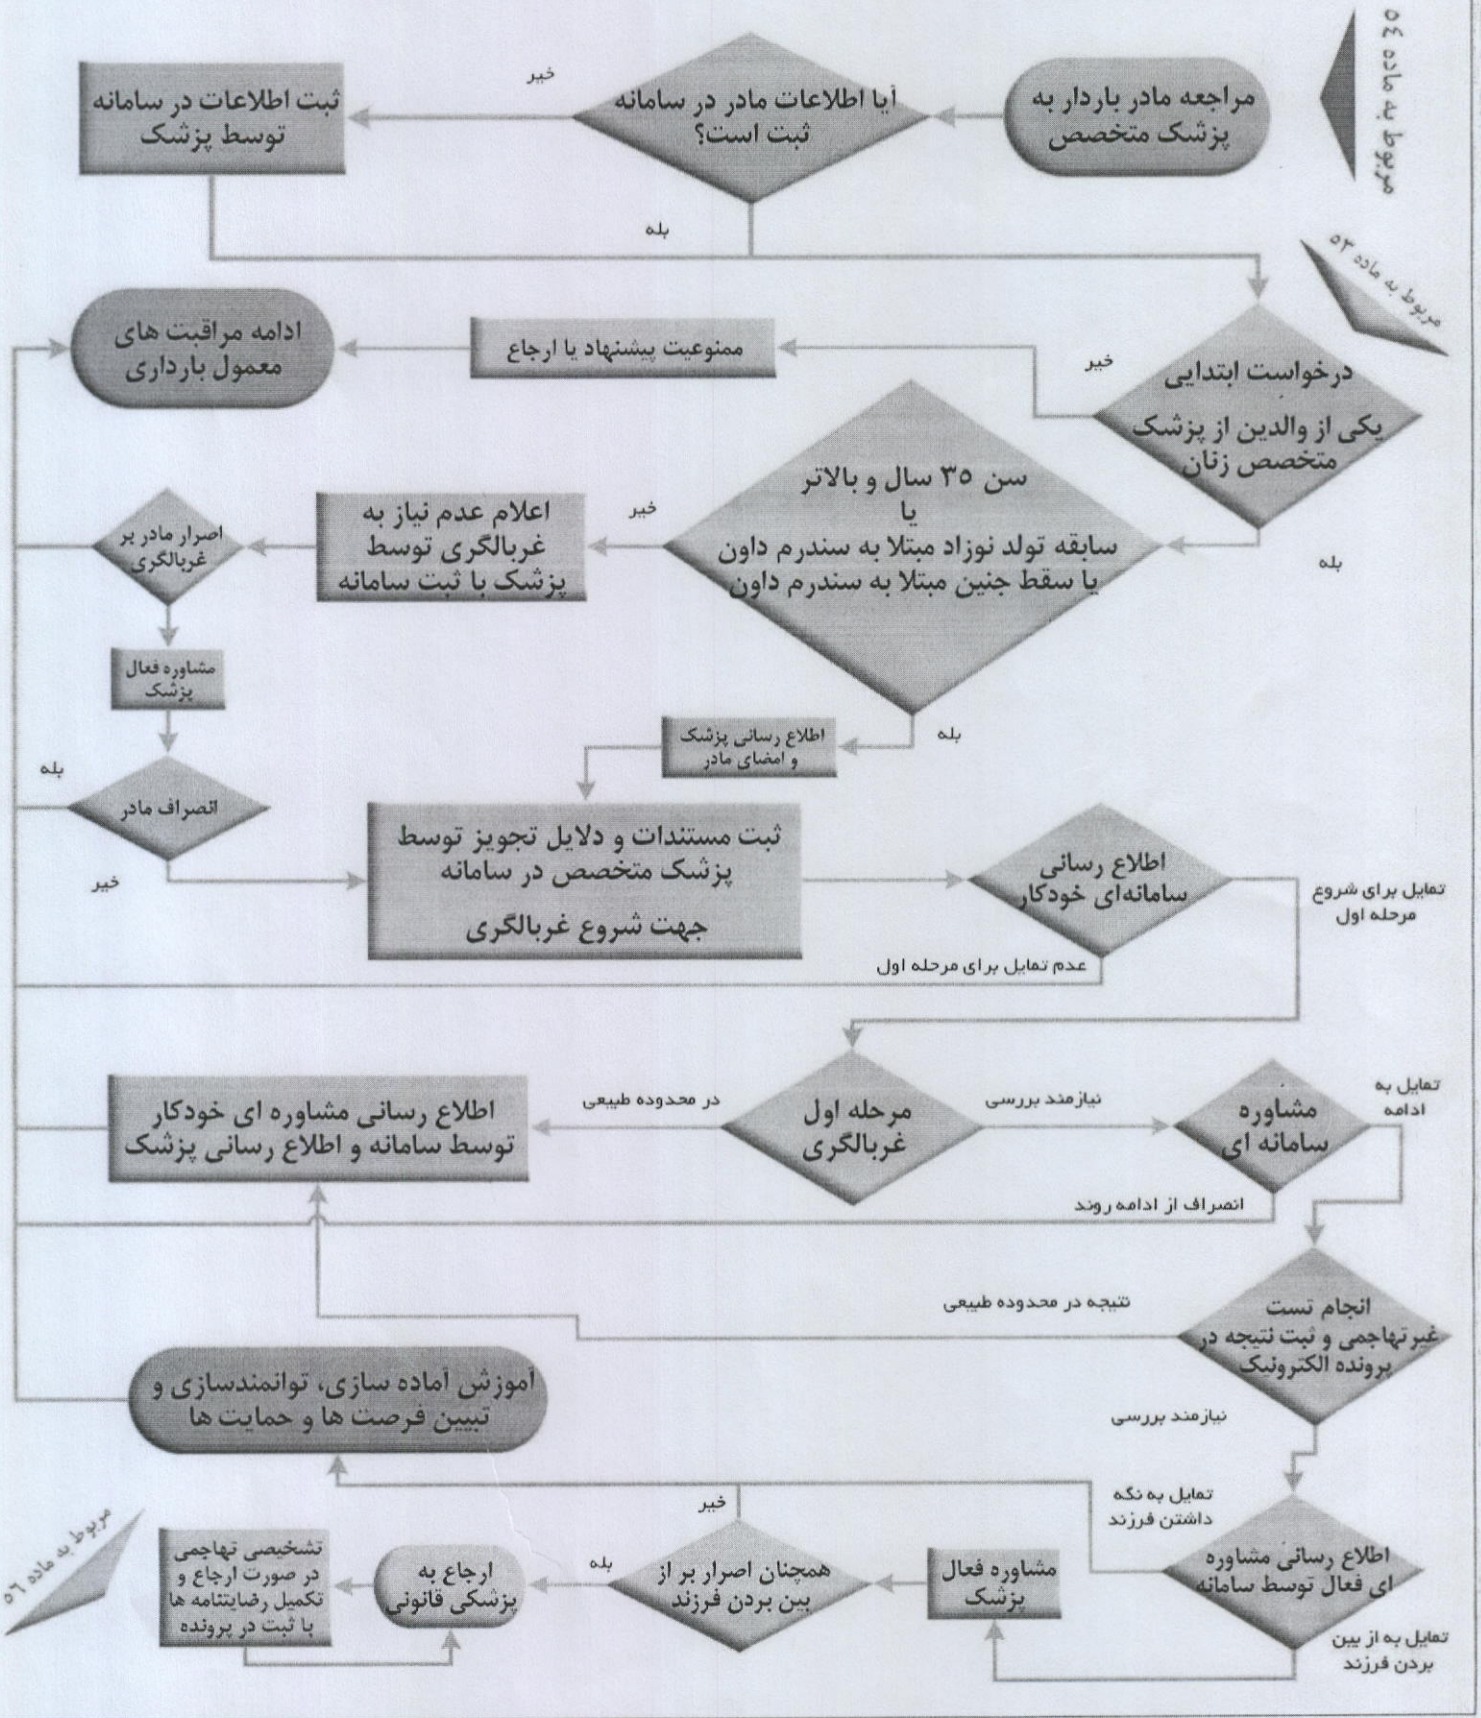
مربوط به ماده ٥٤

مراجعه مادر باردار به پزشک متخصص

آیا اطلاعات مادر در سامانه ثبت است؟

خیر

ثبت اطلاعات در سامانه توسط پزشک

بله

مربوط به ماده ٥٣

درخواست ابتدایی یکی از والدین از پزشک متخصص زنان

خیر

ممنوعیت پیشنهاد یا ارجاع

ادامه مراقبت های معمول بارداری

بله

سن ۳۵ سال و بالاتر یا سابقه تولد نوزاد مبتلا به سندرم داون یا سقط جنین مبتلا به سندرم داون

خیر

اعلام عدم نیاز به غربالگری توسط پزشک با ثبت سامانه

اصرار مادر بر غربالگری

مشاوره فعال پزشک

بله

انصراف مادر

خیر

بله

اطلاع رسانی پزشک و امضای مادر

ثبت مستندات و دلایل تجویز توسط پزشک متخصص در سامانه جهت شروع غربالگری

اطلاع رسانی سامانه‌ای خودکار

تمایل برای شروع مرحله اول

عدم تمایل برای مرحله اول

اطلاع رسانی مشاوره ای خودکار توسط سامانه و اطلاع رسانی پزشک

در محدوده طبیعی

مرحله اول غربالگری

نیازمند بررسی

مشاوره سامانه ای

تمایل به ادامه

انصراف از ادامه روند

نتیجه در محدوده طبیعی

انجام تست غیرتهاجمی و ثبت نتیجه در پرونده الکترونیک

آموزش آماده سازی، توانمندسازی و تبیین فرصت ها و حمایت ها

نیازمند بررسی

تمایل به نگه داشتن فرزند

خیر

مربوط به ماده ٥٦

تشخیصی تهاجمی در صورت ارجاع و تکمیل رضایتنامه ها با ثبت در پرونده

ارجاع به پزشکی قانونی

بله

همچنان اصرار بر از بین بردن فرزند

مشاوره فعال پزشک

اطلاع رسانی مشاوره ای فعال توسط سامانه

تمایل به از بین بردن فرزند